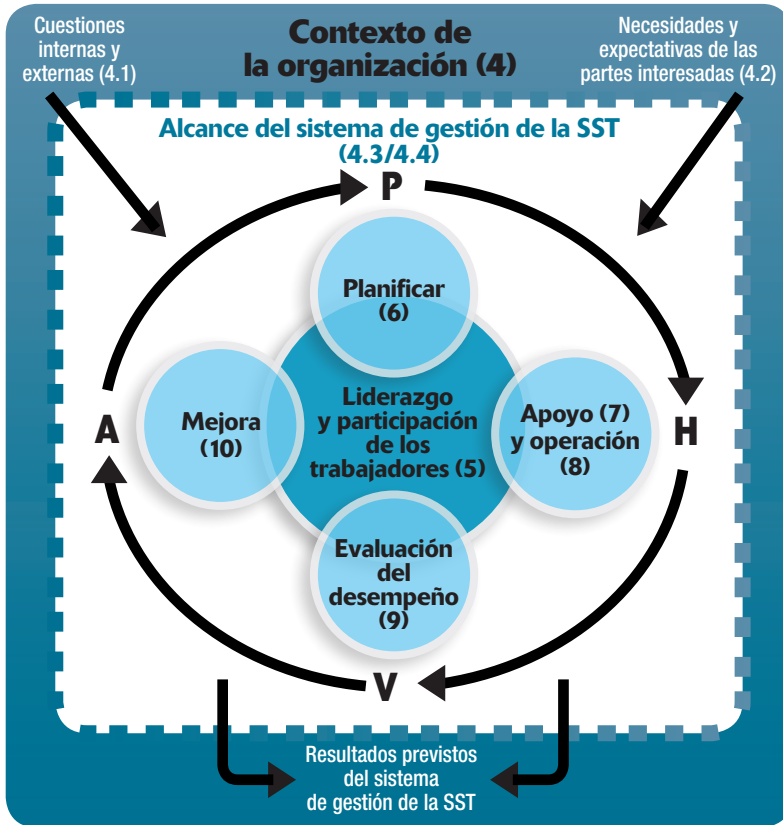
Cuestiones internas y externas (4.1)

Contexto de la organización (4)

Necesidades y expectativas de las partes interesadas (4.2)

Alcance del sistema de gestión de la SST (4.3/4.4)

P

Planificar (6)

Mejora (10)

Liderazgo y participación de los trabajadores (5)

Apoyo (7) y operación (8)

A

H

Evaluación del desempeño (9)

V

Resultados previstos del sistema de gestión de la SST